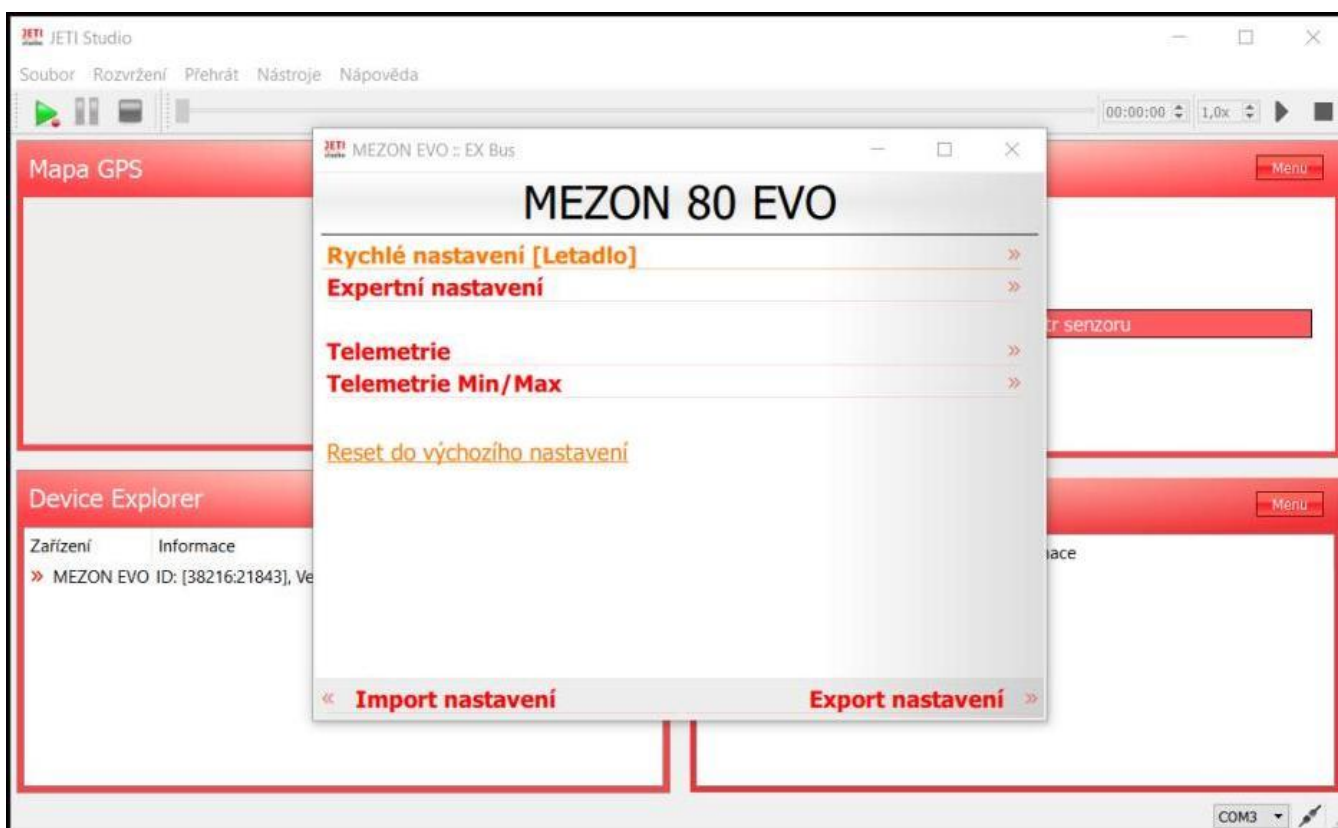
JETI Studio

Soubor Rozvržení Přehrát Nástroje Nápověda

00:00:00 1,0x

Mapa GPS

Menu

JETI MEZON EVO :: EX Bus

MEZON 80 EVO

Rychlé nastavení [Letadlo] »

Expertní nastavení »

tr senzoru

Telemetrie »

Telemetrie Min/Max »

Reset do výchozího nastavení

Device Explorer

Menu

Zařízení Informace

» MEZON EVO ID: [38216:21843], Ve

nace

« Import nastavení

Export nastavení »

COM3